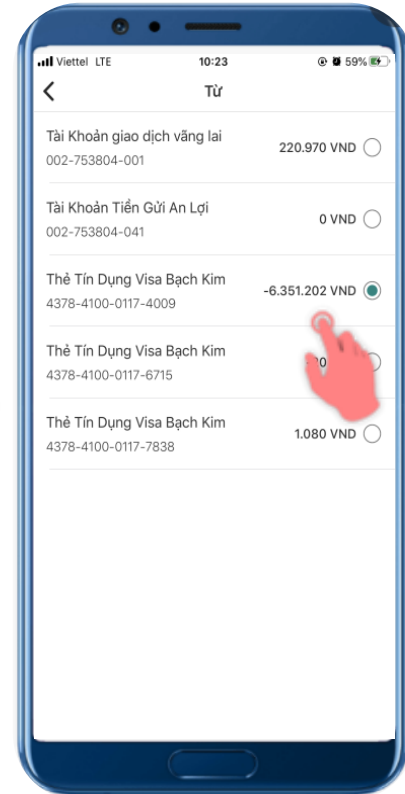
Viettel LTE
10:23
59%

Từ

Tài Khoản giao dịch vãng lai
002-753804-001
220.970 VND

Tài Khoản Tiền Gửi An Lợi
002-753804-041
0 VND

Thẻ Tín Dụng Visa Bạch Kim
4378-4100-0117-4009
-6.351.202 VND

Thẻ Tín Dụng Visa Bạch Kim
4378-4100-0117-6715
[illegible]0

Thẻ Tín Dụng Visa Bạch Kim
4378-4100-0117-7838
1.080 VND